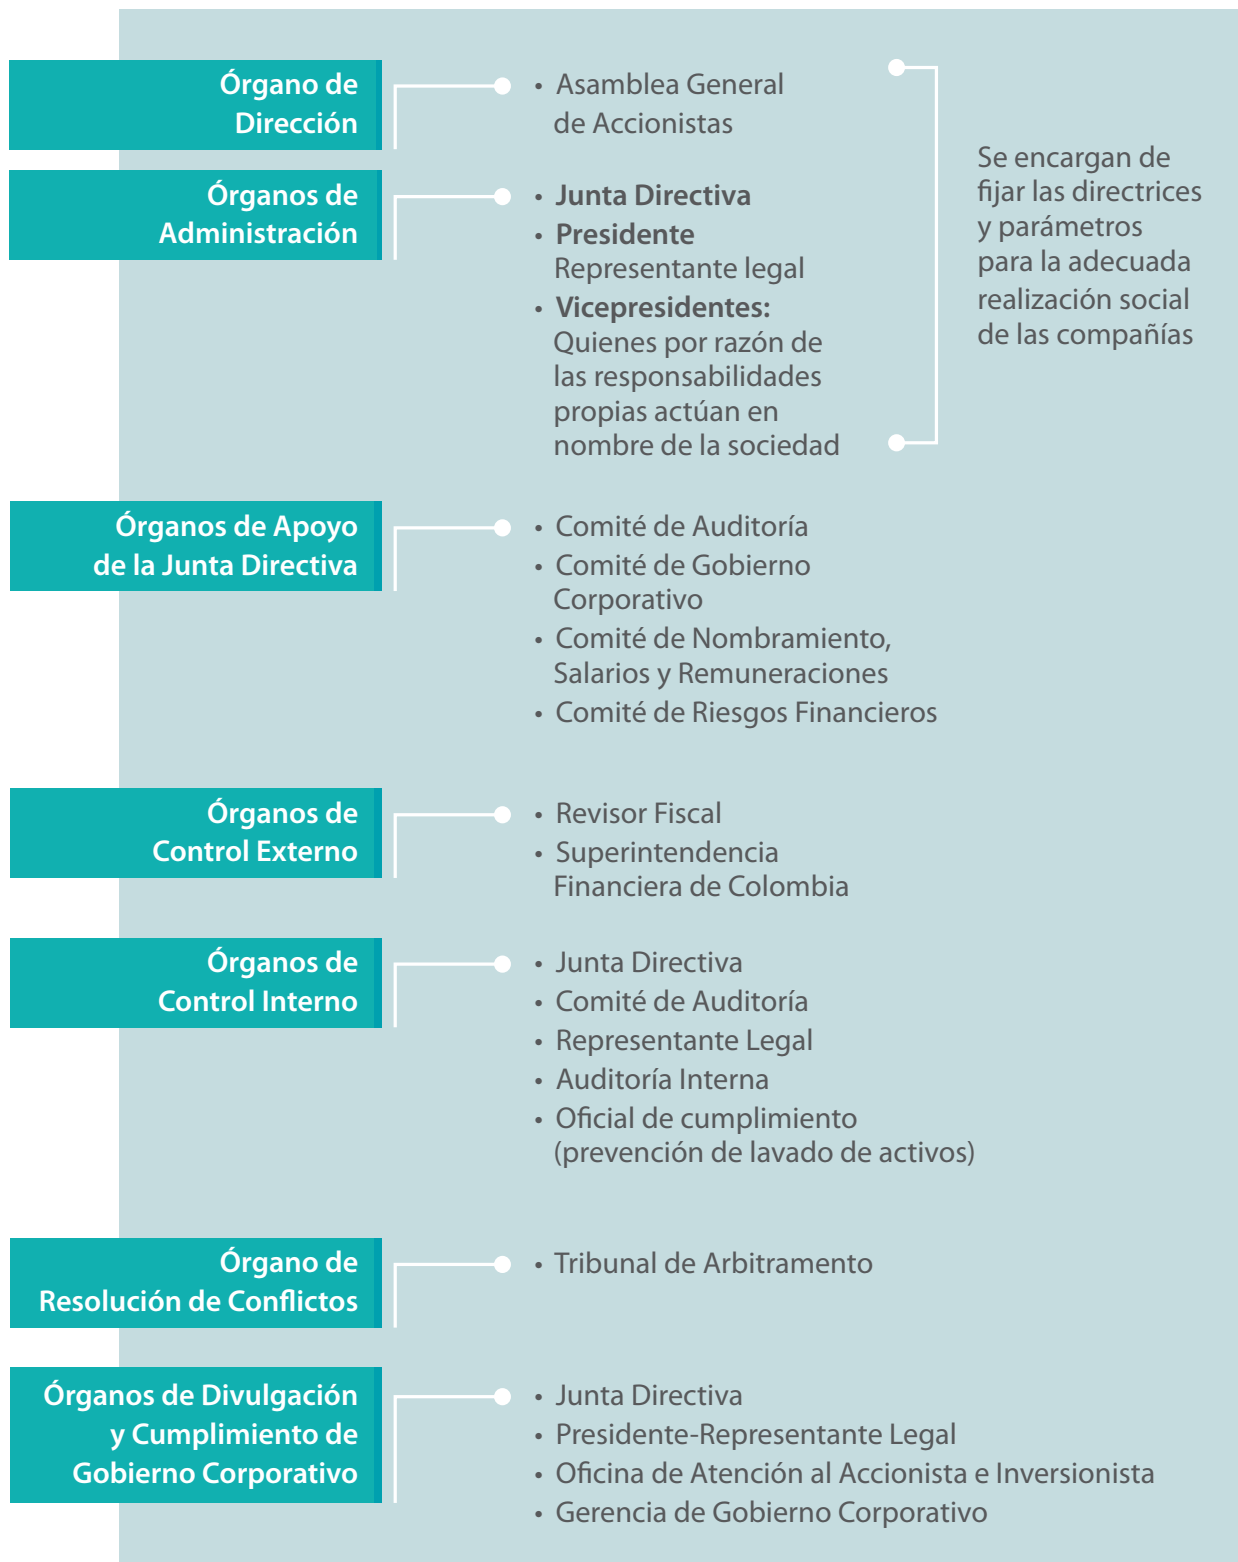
Órgano de Dirección

• Asamblea General de Accionistas

Órganos de Administración

• Junta Directiva
• Presidente Representante legal
• Vicepresidentes: Quienes por razón de las responsabilidades propias actúan en nombre de la sociedad

Se encargan de fijar las directrices y parámetros para la adecuada realización social de las compañías

Órganos de Apoyo de la Junta Directiva

• Comité de Auditoría
• Comité de Gobierno Corporativo
• Comité de Nombramiento, Salarios y Remuneraciones
• Comité de Riesgos Financieros

Órganos de Control Externo

• Revisor Fiscal
• Superintendencia Financiera de Colombia

Órganos de Control Interno

• Junta Directiva
• Comité de Auditoría
• Representante Legal
• Auditoría Interna
• Oficial de cumplimiento (prevención de lavado de activos)

Órgano de Resolución de Conflictos

• Tribunal de Arbitramento

Órganos de Divulgación y Cumplimiento de Gobierno Corporativo

• Junta Directiva
• Presidente-Representante Legal
• Oficina de Atención al Accionista e Inversionista
• Gerencia de Gobierno Corporativo